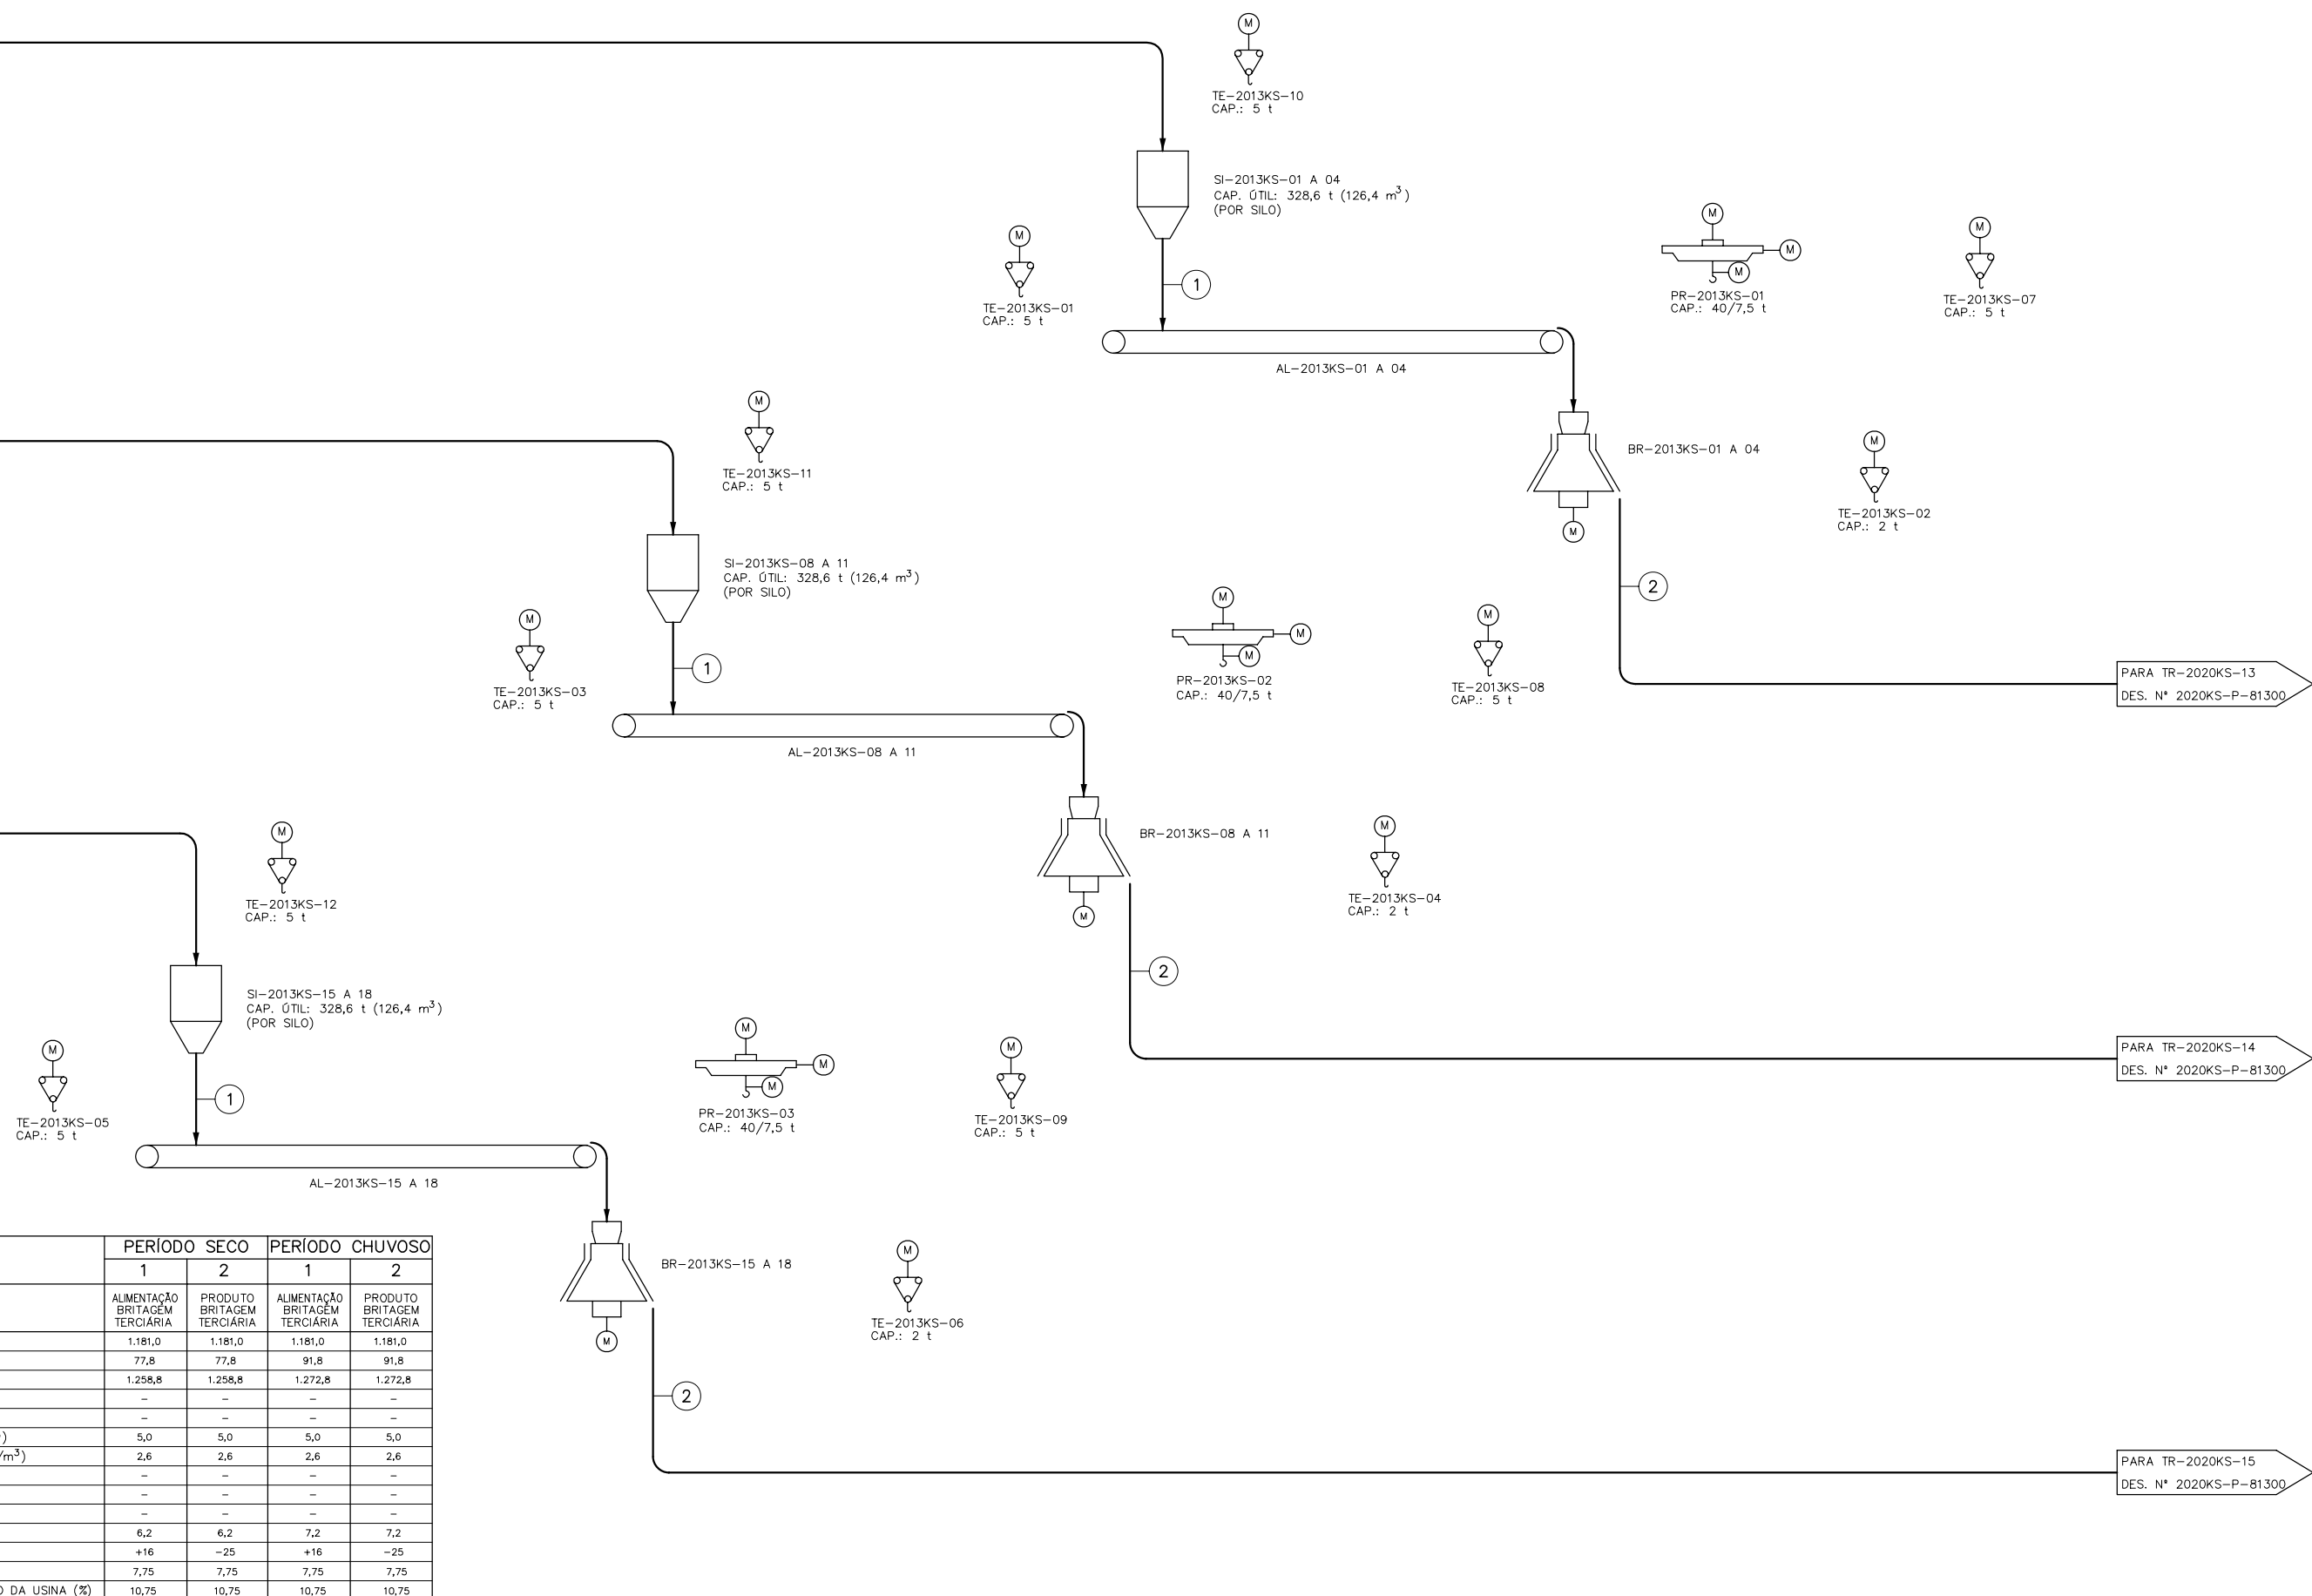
M
TE–2013KS–10
CAP.: 5 t

SI–2013KS–01 A 04
CAP. ÚTIL: 328,6 t (126,4 $m^3$)
(POR SILO)

M
TE–2013KS–01
CAP.: 5 t

1

M M M
PR–2013KS–01
CAP.: 40/7,5 t

M
TE–2013KS–07
CAP.: 5 t

AL–2013KS–01 A 04

M
TE–2013KS–11
CAP.: 5 t

BR–2013KS–01 A 04
M

M
TE–2013KS–02
CAP.: 2 t

SI–2013KS–08 A 11
CAP. ÚTIL: 328,6 t (126,4 $m^3$)
(POR SILO)

2

M M M
PR–2013KS–02
CAP.: 40/7,5 t

M
TE–2013KS–08
CAP.: 5 t

M
TE–2013KS–03
CAP.: 5 t

1

PARA TR–2020KS–13
DES. Nº 2020KS–P–81300

AL–2013KS–08 A 11

BR–2013KS–08 A 11
M

M
TE–2013KS–04
CAP.: 2 t

M
TE–2013KS–12
CAP.: 5 t

2

SI–2013KS–15 A 18
CAP. ÚTIL: 328,6 t (126,4 $m^3$)
(POR SILO)

M
TE–2013KS–05
CAP.: 5 t

M M M
PR–2013KS–03
CAP.: 40/7,5 t

M
TE–2013KS–09
CAP.: 5 t

PARA TR–2020KS–14
DES. Nº 2020KS–P–81300

1

AL–2013KS–15 A 18

BR–2013KS–15 A 18
M

M
TE–2013KS–06
CAP.: 2 t

2

PARA TR–2020KS–15
DES. Nº 2020KS–P–81300

| | PERÍODO SECO | | PERÍODO CHUVOSO | |
|---|---|---|---|---|
| | 1 | 2 | 1 | 2 |
| | ALIMENTAÇÃO BRITAGEM TERCIÁRIA | PRODUTO BRITAGEM TERCIÁRIA | ALIMENTAÇÃO BRITAGEM TERCIÁRIA | PRODUTO BRITAGEM TERCIÁRIA |
| | 1.181,0 | 1.181,0 | 1.181,0 | 1.181,0 |
| | 77,8 | 77,8 | 91,8 | 91,8 |
| | 1.258,8 | 1.258,8 | 1.272,8 | 1.272,8 |
| | – | – | – | – |
| | – | – | – | – |
| ) | 5,0 | 5,0 | 5,0 | 5,0 |
| /$m^3$) | 2,6 | 2,6 | 2,6 | 2,6 |
| | – | – | – | – |
| | – | – | – | – |
| | – | – | – | – |
| | 6,2 | 6,2 | 7,2 | 7,2 |
| | +16 | –25 | +16 | –25 |
| | 7,75 | 7,75 | 7,75 | 7,75 |
| D DA USINA (%) | 10,75 | 10,75 | 10,75 | 10,75 |